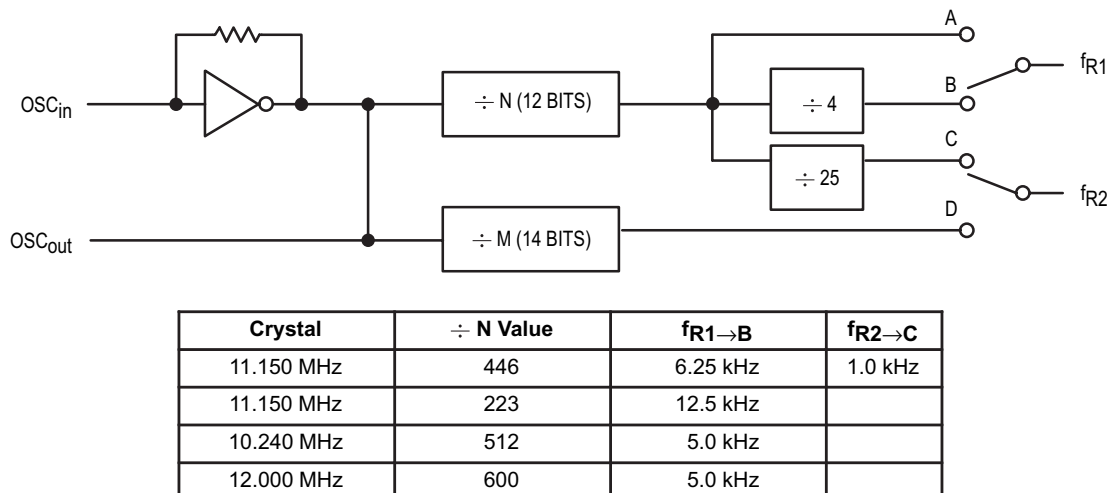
$OSC_{in}$

$OSC_{out}$

$\div$ N (12 BITS)

$\div$ M (14 BITS)

$\div$ 4

$\div$ 25

A

B

C

D

$f_{R1}$

$f_{R2}$

| Crystal | $\div$ N Value | $f_{R1 \rightarrow B}$ | $f_{R2 \rightarrow C}$ |
|---|---|---|---|
| 11.150 MHz | 446 | 6.25 kHz | 1.0 kHz |
| 11.150 MHz | 223 | 12.5 kHz | |
| 10.240 MHz | 512 | 5.0 kHz | |
| 12.000 MHz | 600 | 5.0 kHz | |